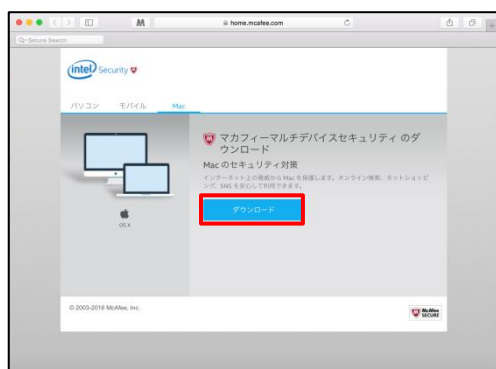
M

home.mcafee.com

Secure Search

intel Security

パソコン　モバイル　Mac

マカフィーマルチデバイスセキュリティ のダウンロード

Mac のセキュリティ対策

インターネット上の脅威から Mac を保護します。オンライン検索、ネットショッピング、SNS を安心して利用できます。

ダウンロード

OS X

© 2003-2016 McAfee, Inc.

McAfee SECURE